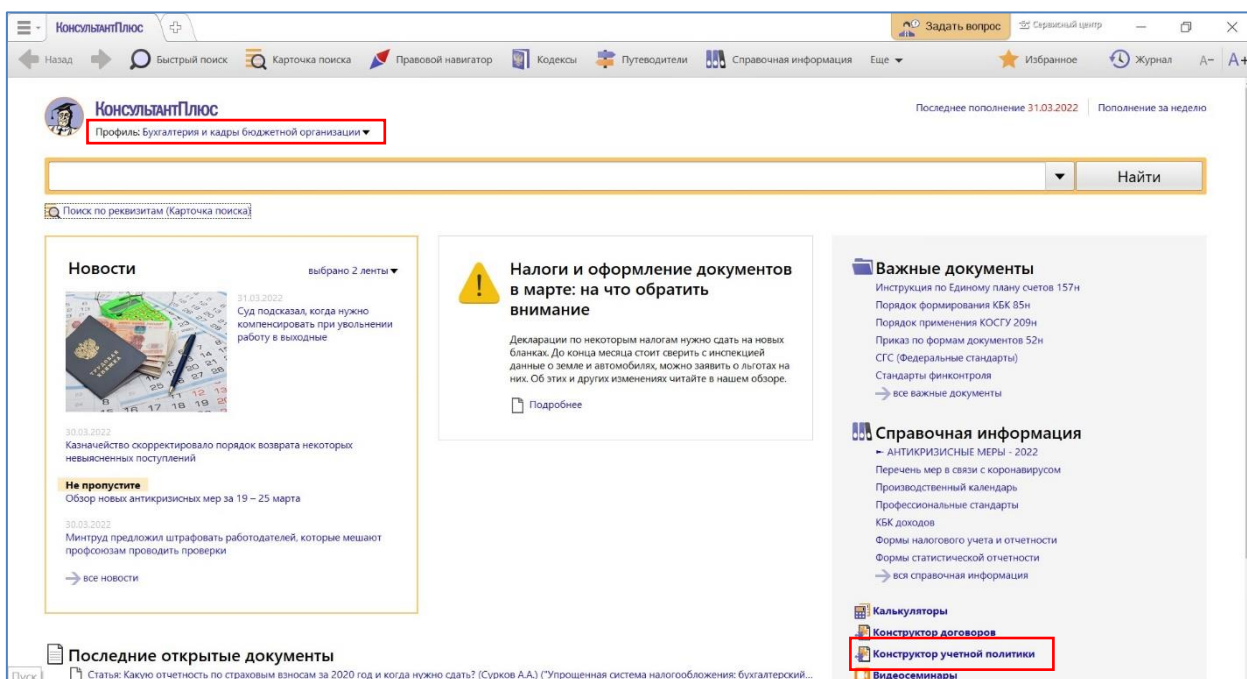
КонсультантПлюс

Задать вопрос Сервисный центр

Назад Быстрый поиск Карточка поиска Правовой навигатор Кодексы Путеводители Справочная информация Еще Избранное Журнал A− A+

КонсультантПлюс
Профиль: Бухгалтерия и кадры бюджетной организации

Последнее пополнение 31.03.2022 Пополнение за неделю

Найти

Поиск по реквизитам (Карточка поиска)

Новости выбрано 2 ленты

31.03.2022
Суд подсказал, когда нужно компенсировать при увольнении работу в выходные

30.03.2022
Казначейство скорректировало порядок возврата некоторых невыясненных поступлений

Не пропустите
Обзор новых антикризисных мер за 19 – 25 марта

30.03.2022
Минтруд предложил штрафовать работодателей, которые мешают профсоюзам проводить проверки

все новости

Налоги и оформление документов в марте: на что обратить внимание

Декларации по некоторым налогам нужно сдать на новых бланках. До конца месяца стоит сверить с инспекцией данные о земле и автомобилях, можно заявить о льготах на них. Об этих и других изменениях читайте в нашем обзоре.

Подробнее

Важные документы
Инструкция по Единому плану счетов 157н
Порядок формирования КБК 85н
Порядок применения КОСГУ 209н
Приказ по формам документов 52н
СГС (Федеральные стандарты)
Стандарты финконтроля
все важные документы

Справочная информация
► АНТИКРИЗИСНЫЕ МЕРЫ - 2022
Перечень мер в связи с коронавирусом
Производственный календарь
Профессиональные стандарты
КБК доходов
Формы налогового учета и отчетности
Формы статистической отчетности
вся справочная информация

Калькуляторы
Конструктор договоров
Конструктор учетной политики
Видеосеминары

Последние открытые документы
Статья: Какую отчетность по страховым взносам за 2020 год и когда нужно сдать? (Сурков А.А.) ("Упрощенная система налогообложения: бухгалтерский...

Пуск